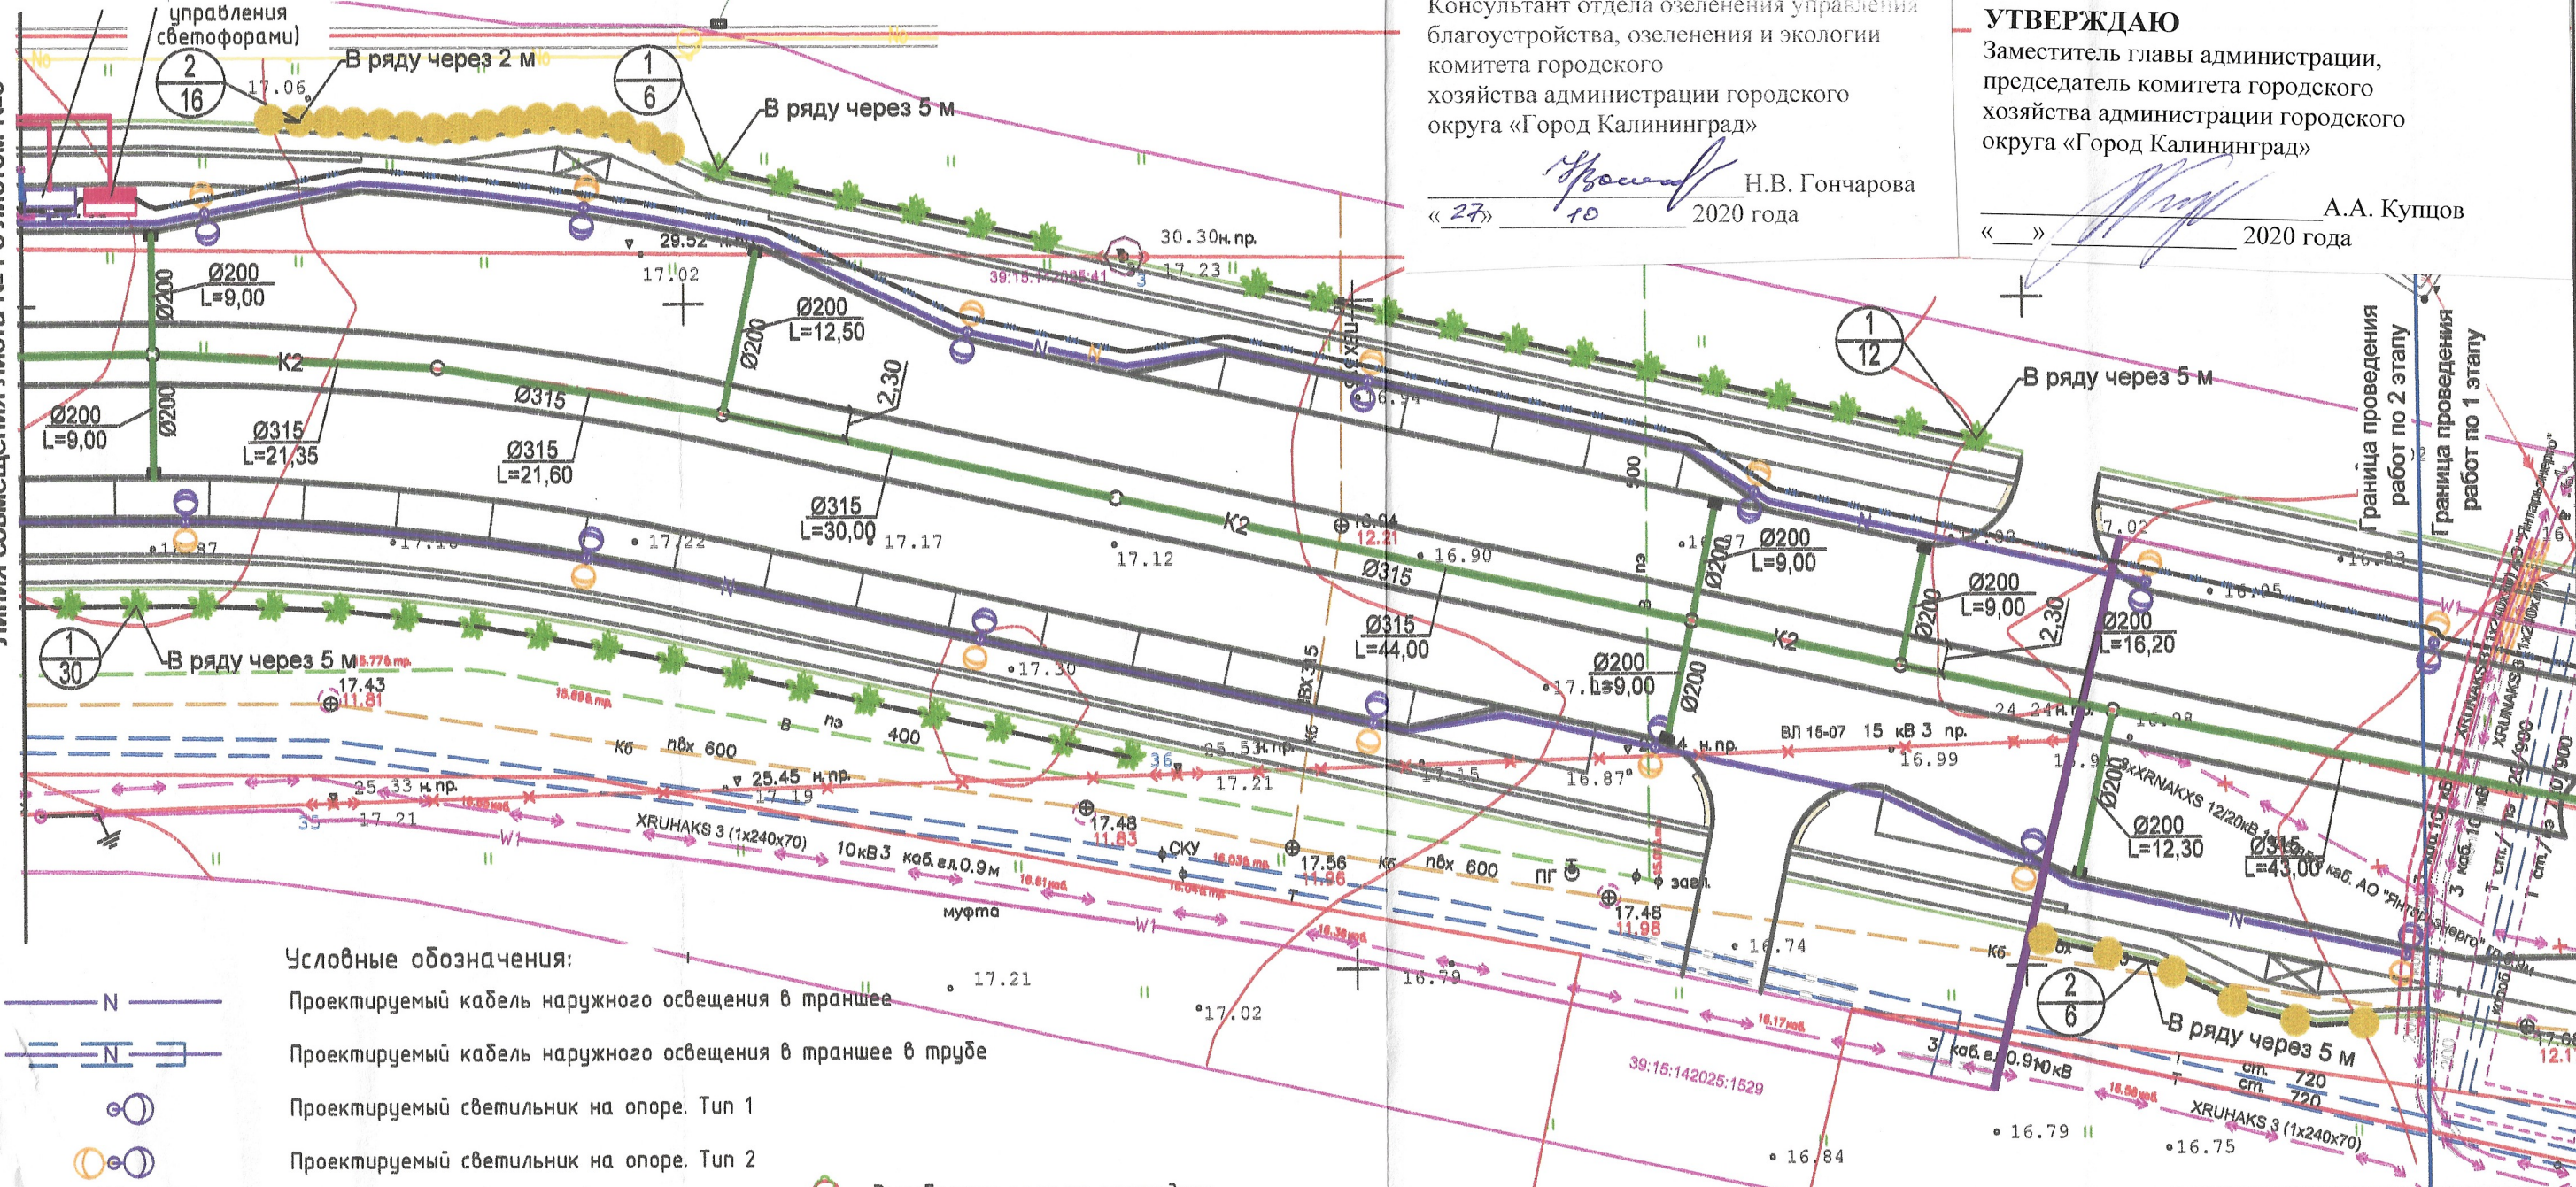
управления светофорами)

Консультант отдела озеленения управления благоустройства, озеленения и экологии комитета городского хозяйства администрации городского округа «Город Калининград»

Н.В. Гончарова
«27» 10 2020 года

УТВЕРЖДАЮ
Заместитель главы администрации, председатель комитета городского хозяйства администрации городского округа «Город Калининград»

А.А. Купцов
«___» __________ 2020 года

$\frac{2}{16}$ В ряду через 2 м
$\frac{1}{6}$ В ряду через 5 м
$\frac{1}{12}$ В ряду через 5 м
$\frac{1}{30}$ В ряду через 5 м
$\frac{2}{6}$ В ряду через 5 м

17.06
29.52 н.пр.
17.02
30.30н.пр.
17.23
39:15:142025:41
Ø200 L=9,00
Ø200
Ø200 L=12,50
Ø200
К2
Ø315
Ø315 L=21,35
Ø315 L=21,60
2,30
Ø315 L=30,00
17.17
17.12
К2
16.94
16.87
17.16
17.22
16.04
12.21
16.90
Ø315
Ø315 L=44,00
Ø200 L=9,00
Ø200 L=9,00
Ø200 L=9,00
Ø200 L=16,20
Ø200 L=12,30
Ø315 L=43,00
К2
17.02
16.83
16.95
17.30
17.43
11.81
К6 пвх 600
в пэ 400
25.53 н.пр.
17.21
25.45 н.пр.
17.19
25.33 н.пр.
17.21
17.15
16.87
24 н.пр.
ВЛ 15-07 15 кВ 3 пр.
16.99
24.24н.пр.
16.98
XRNAKXS 12/20кВ каб. АО "Янтарьэнерго"
XRUHAKS 3 (1x240x70)
10кВ 3 каб.эл.0,9 м
муфта
17.48
11.83
СКУ
17.56
11.96
К6 пвх 600
ПГ
задв.
17.48
11.98
16.74
16.79
17.21
17.02
39:15:142025:1529
каб.эл.0,9 10кВ
ст. 720
ст. 720
XRUHAKS 3 (1x240x70)
16.79
16.75
16.84
W1
N
Граница проведения работ по 2 этапу
Граница проведения работ по 1 этапу

Условные обозначения:
Проектируемый кабель наружного освещения в траншее
Проектируемый кабель наружного освещения в траншее в трубе
Проектируемый светильник на опоре. Тип 1
Проектируемый светильник на опоре. Тип 2